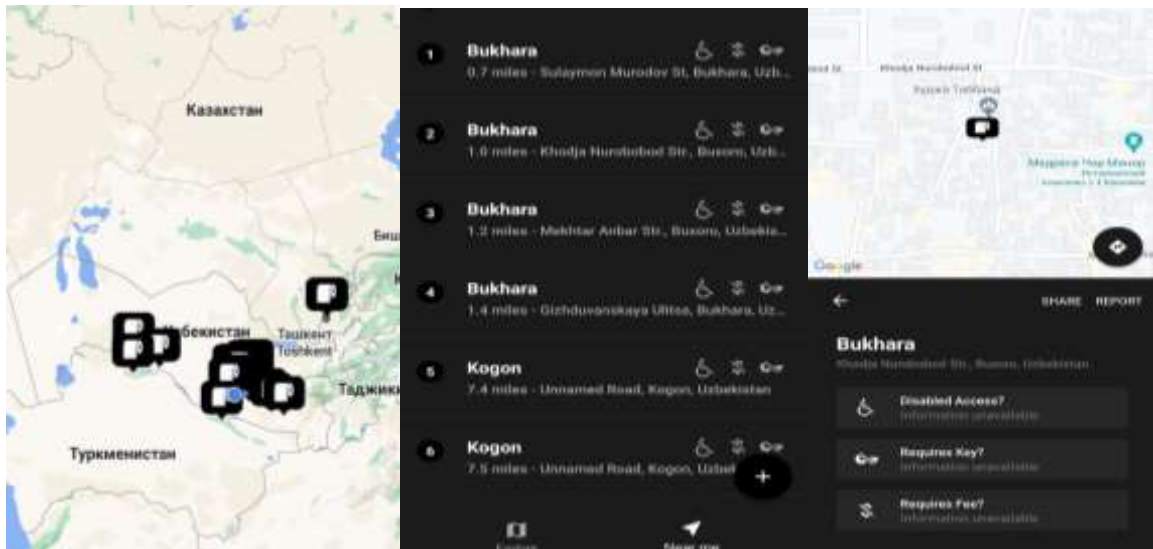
Казахстан

бекистан

Ташкент
Toshkent

Таджики

Туркменистан

Биш

1 Bukhara
0.7 miles · Sulaymon Murodov St, Bukhara, Uzb...

2 Bukhara
1.0 miles · Khodja Nurobobod Str., Buxoro, Uzb...

3 Bukhara
1.2 miles · Mekhtar Anbar Str., Buxoro, Uzbeki...

4 Bukhara
1.4 miles · Gizhduvanskaya Ulitsa, Bukhara, Uz...

5 Kogon
7.4 miles · Unnamed Road, Kogon, Uzbekistan

6 Kogon
7.5 miles · Unnamed Road, Kogon, Uzbek

+

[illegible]
Near me

Khodja Nurobobod St

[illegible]

Медресе Нодир Девон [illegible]

Google

SHARE REPORT

Bukhara
Khodja Nurobobod Str., Buxoro, Uzbekistan

Disabled Access?
Information unavailable

Requires Key?
Information unavailable

Requires Fee?
Information unavailable